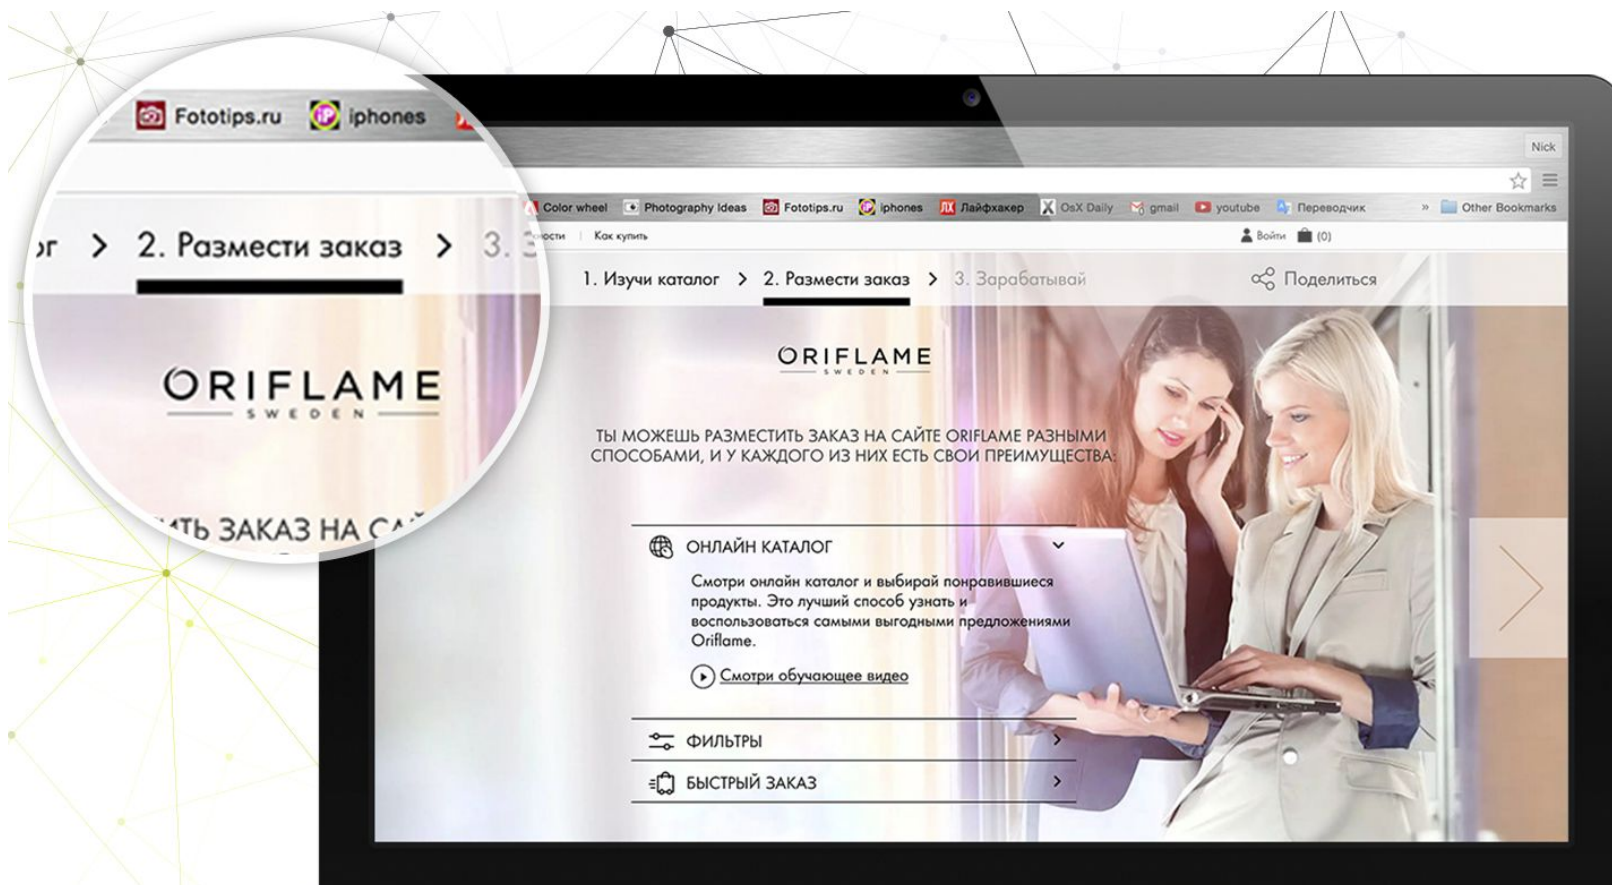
Fototips.ru iphones

ог > 2. Размести заказ > 3. З

ORIFLAME
SWEDEN

ИТЬ ЗАКАЗ НА СА

Nick

Color wheel Photography Ideas Fototips.ru iphones Лайфхакер OsX Daily gmail youtube Переводчик » Other Bookmarks

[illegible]ости | Как купить

Войти (0)

1. Изучи каталог > 2. Размести заказ > 3. Зарабатывай

Поделиться

ORIFLAME
SWEDEN

ТЫ МОЖЕШЬ РАЗМЕСТИТЬ ЗАКАЗ НА САЙТЕ ORIFLAME РАЗНЫМИ СПОСОБАМИ, И У КАЖДОГО ИЗ НИХ ЕСТЬ СВОИ ПРЕИМУЩЕСТВА:

ОНЛАЙН КАТАЛОГ

Смотри онлайн каталог и выбирай понравившиеся продукты. Это лучший способ узнать и воспользоваться самыми выгодными предложениями Oriflame.

Смотри обучающее видео

ФИЛЬТРЫ

БЫСТРЫЙ ЗАКАЗ